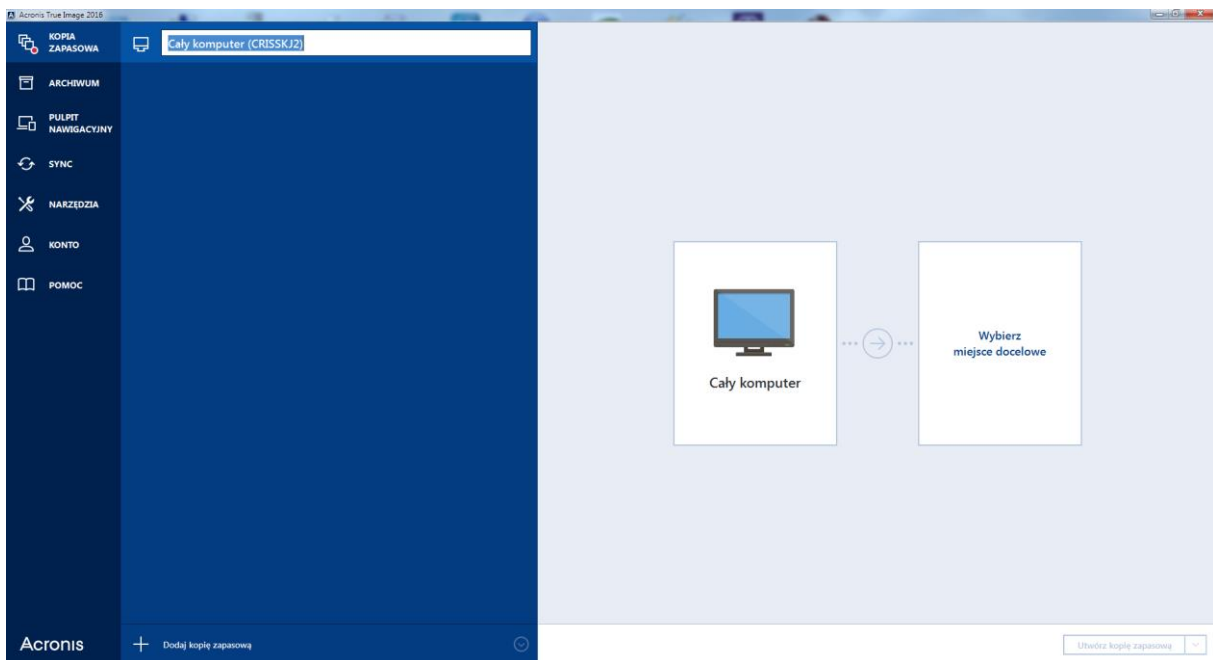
Acronis True Image 2018

KOPIA ZAPASOWA
ARCHIWUM
PULPIT NAWIGACYJNY
SYNC
NARZĘDZIA
KONTO
POMOC

Cały komputer (CRISSKJ2)

Cały komputer

Wybierz miejsce docelowe

Acronis

Dodaj kopię zapasową

Utwórz kopię zapasową